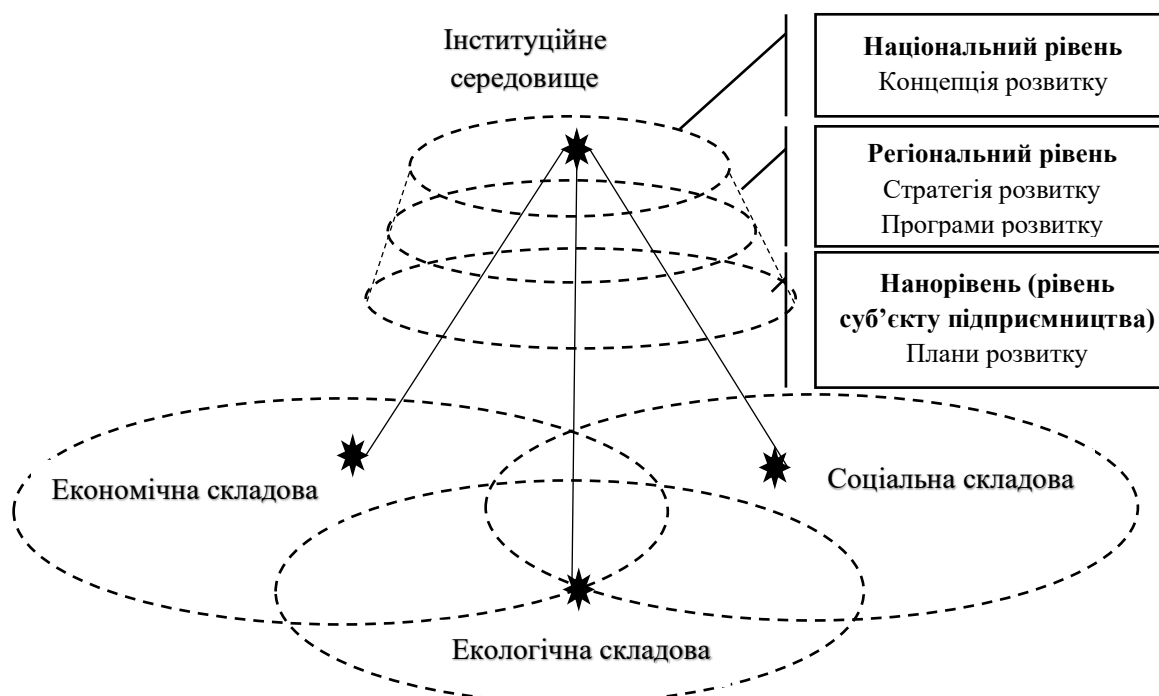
Інституційне середовище

**Національний рівень**
Концепція розвитку

**Регіональний рівень**
Стратегія розвитку
Програми розвитку

**Нанорівень (рівень суб'єкту підприємництва)**
Плани розвитку

Економічна складова

Соціальна складова

Екологічна складова